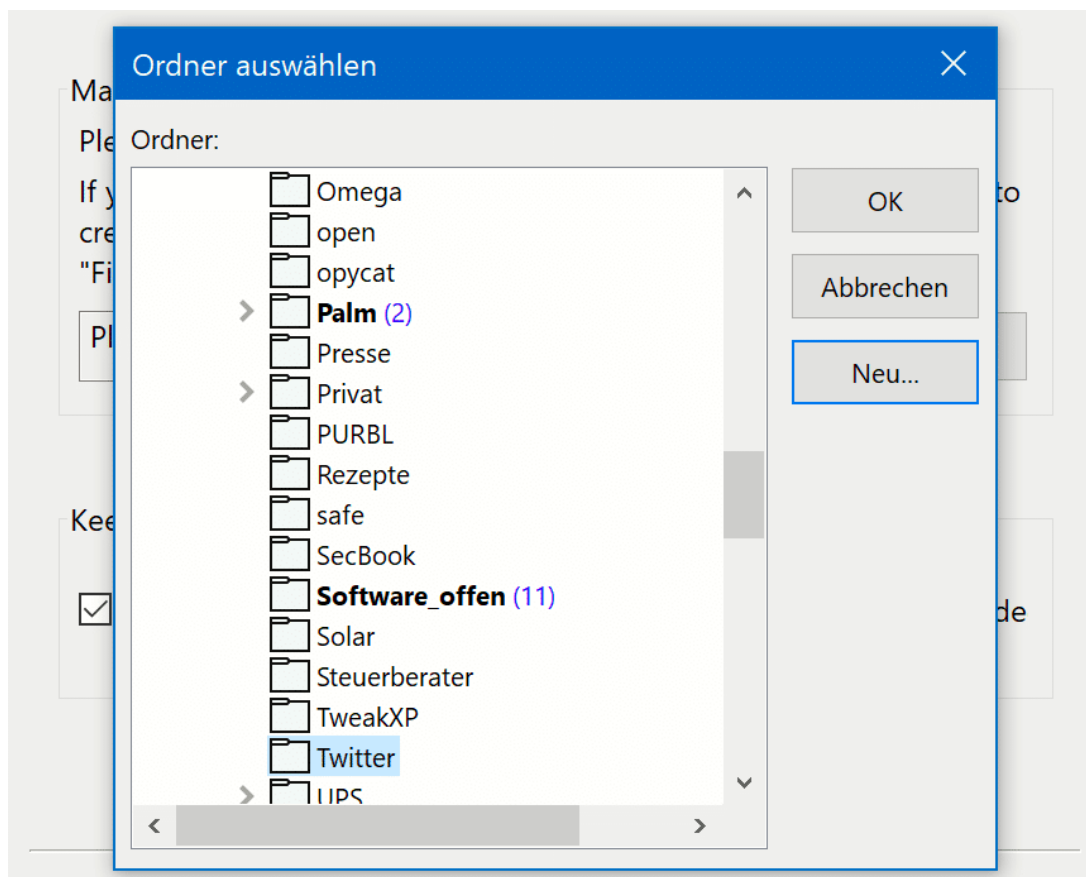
Ma
Ple
If y
cre
"Fi
Pl
to
Kee
de

Ordner auswählen

Ordner:

Omega
open
opycat
Palm (2)
Presse
Privat
PURBL
Rezepte
safe
SecBook
Software_offen (11)
Solar
Steuerberater
TweakXP
Twitter
UPS

OK
Abbrechen
Neu...